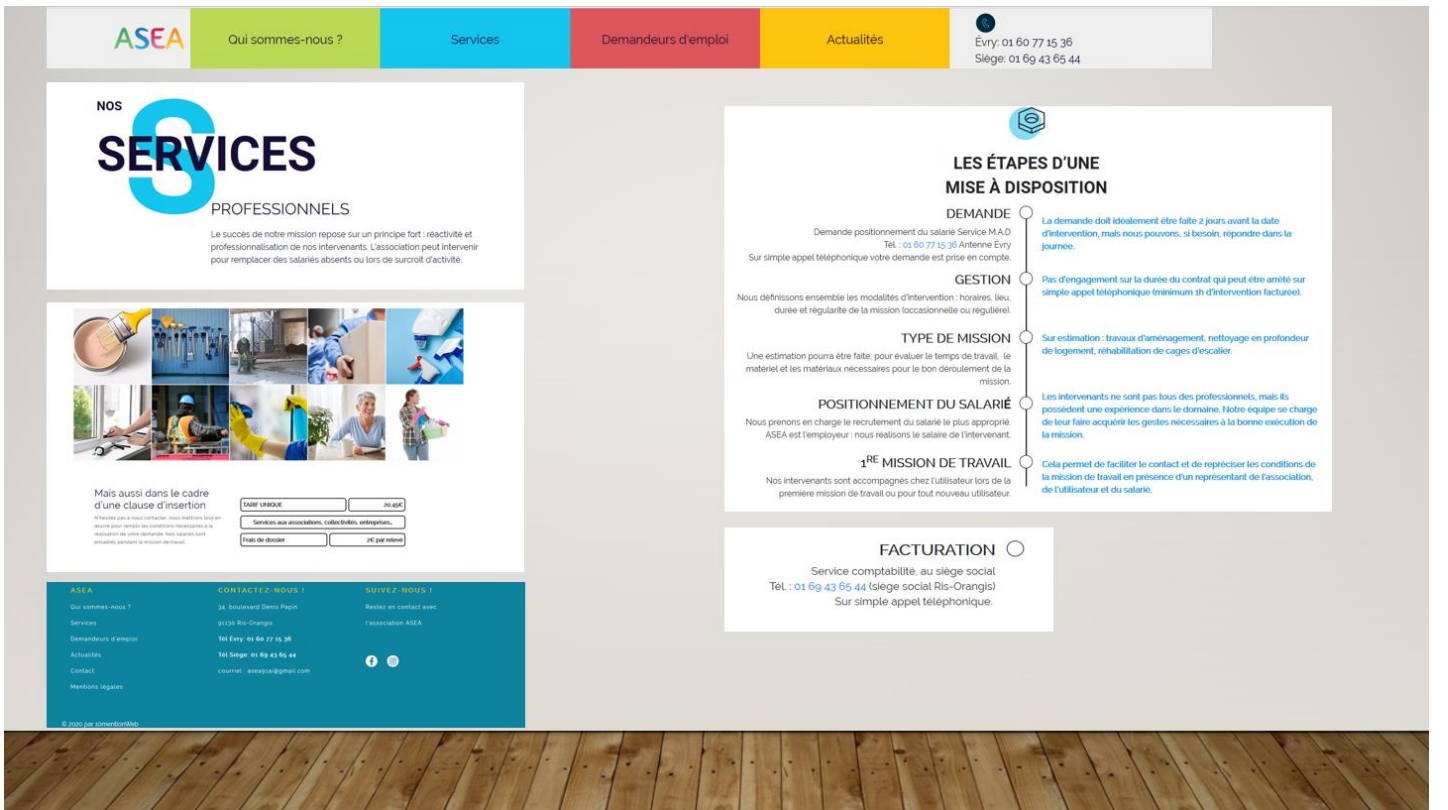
ASEA | Qui sommes-nous ? | Services | Demandeurs d'emploi | Actualités | Évry: 01 60 77 15 36 Siège: 01 69 43 65 44

NOS SERVICES PROFESSIONNELS

Le succès de notre mission repose sur un principe fort : réactivité et professionnalisation de nos intervenants. L'association peut intervenir pour remplacer des salariés absents ou lors de surcroît d'activité.

Mais aussi dans le cadre d'une clause d'insertion

N'hésitez pas à nous contacter, nous mettons tout en œuvre pour remplir les conditions nécessaires à la réalisation de votre demande. Nos salariés sont encadrés pendant la mission de travail.

| TARIF UNIQUE | 20,45€ |
|---|---|
| Services aux associations, collectivités, entreprises... | |
| Frais de dossier | 2€ par relevé |

ASEA
Qui sommes-nous ?
Services
Demandeurs d'emploi
Actualités
Contact
Mentions légales

CONTACTEZ-NOUS !
34, boulevard Denis Papin
91130 Ris-Orangis
Tél Évry: 01 60 77 15 36
Tél Siège: 01 69 43 65 44
courriel : asea91ai@gmail.com

SUIVEZ-NOUS !
Restez en contact avec l'association ASEA

© 2020 par 1mentionWeb

LES ÉTAPES D'UNE MISE À DISPOSITION

DEMANDE
Demande positionnement du salarié Service M.A.D
Tél. : 01 60 77 15 36 Antenne Évry
Sur simple appel téléphonique votre demande est prise en compte.
La demande doit idéalement être faite 2 jours avant la date d'intervention, mais nous pouvons, si besoin, répondre dans la journée.

GESTION
Nous définissons ensemble les modalités d'intervention : horaires, lieu, durée et régularité de la mission (occasionnelle ou régulière).
Pas d'engagement sur la durée du contrat qui peut être arrêté sur simple appel téléphonique (minimum 1h d'intervention facturée).

TYPE DE MISSION
Une estimation pourra être faite, pour évaluer le temps de travail, le matériel et les matériaux nécessaires pour le bon déroulement de la mission.
Sur estimation : travaux d'aménagement, nettoyage en profondeur de logement, réhabilitation de cages d'escalier.

POSITIONNEMENT DU SALARIÉ
Nous prenons en charge le recrutement du salarié le plus approprié. ASEA est l'employeur : nous réalisons le salaire de l'intervenant.
Les intervenants ne sont pas tous des professionnels, mais ils possèdent une expérience dans le domaine. Notre équipe se charge de leur faire acquérir les gestes nécessaires à la bonne exécution de la mission.

1$^{RE}$ MISSION DE TRAVAIL
Nos intervenants sont accompagnés chez l'utilisateur lors de la première mission de travail ou pour tout nouveau utilisateur.
Cela permet de faciliter le contact et de repréciser les conditions de la mission de travail en présence d'un représentant de l'association, de l'utilisateur et du salarié.

FACTURATION
Service comptabilité, au siège social
Tél. : 01 69 43 65 44 (siège social Ris-Orangis)
Sur simple appel téléphonique.